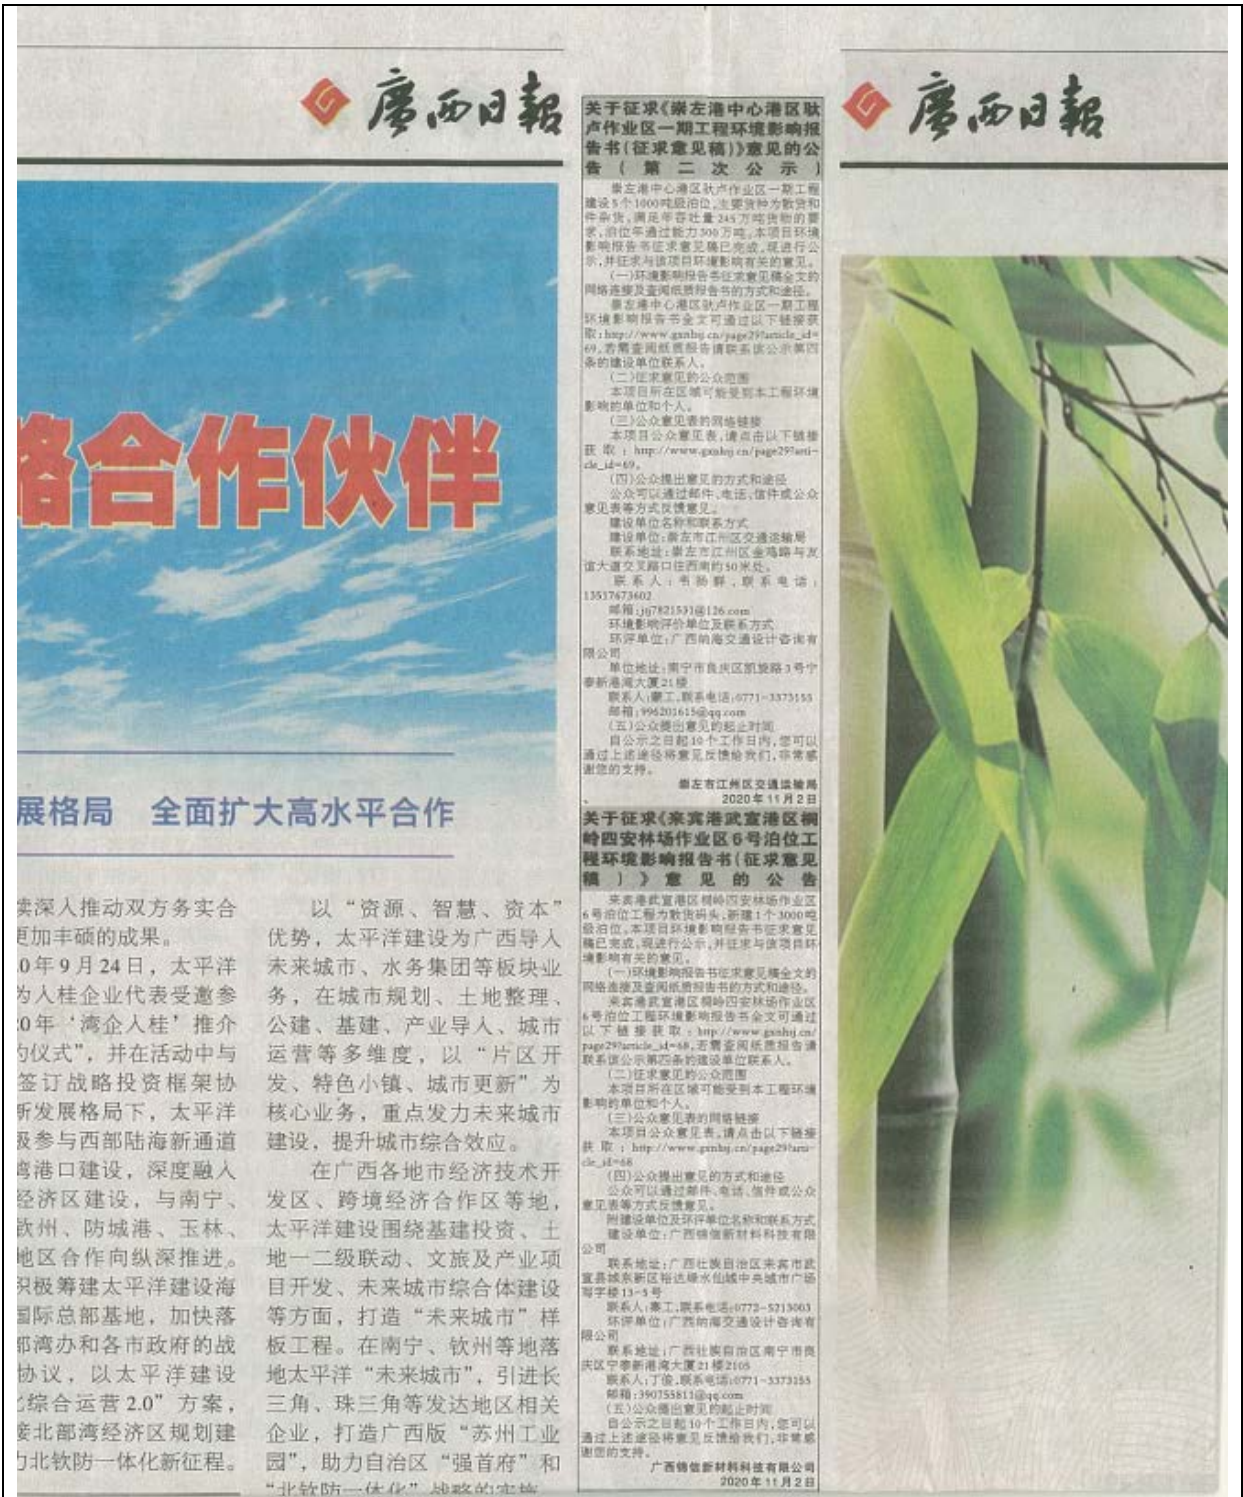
廣西日報

略合作伙伴

展格局　全面扩大高水平合作

续深入推动双方务实合更加丰硕的成果。

0年9月24日，太平洋为入桂企业代表受邀参20年'湾企入桂'推介的仪式"，并在活动中与签订战略投资框架协新发展格局下，太平洋极参与西部陆海新通道湾港口建设，深度融入经济区建设，与南宁、钦州、防城港、玉林、地区合作向纵深推进。积极筹建太平洋建设海国际总部基地，加快落部湾办和各市政府的战协议，以太平洋建设综合运营2.0"方案，接北部湾经济区规划建力北钦防一体化新征程。

以"资源、智慧、资本"优势，太平洋建设为广西导入未来城市、水务集团等板块业务，在城市规划、土地整理、公建、基建、产业导入、城市运营等多维度，以"片区开发、特色小镇、城市更新"为核心业务，重点发力未来城市建设，提升城市综合效应。

在广西各地市经济技术开发区、跨境经济合作区等地，太平洋建设围绕基建投资、土地一二级联动、文旅及产业项目开发、未来城市综合体建设等方面，打造"未来城市"样板工程。在南宁、钦州等地落地太平洋"未来城市"，引进长三角、珠三角等发达地区相关企业，打造广西版"苏州工业园"，助力自治区"强首府"和"北钦防一体化"战略的实施

关于征求《崇左港中心港区驮卢作业区一期工程环境影响报告书(征求意见稿)》意见的公告（第二次公示）

崇左港中心港区驮卢作业区一期工程建设5个1000吨级泊位，主要货种为散货和件杂货，满足年吞吐量245万吨货物的要求，泊位年通过能力300万吨。本项目环境影响报告书征求意见稿已完成，现进行公示，并征求与该项目环境影响有关的意见。

(一)环境影响报告书征求意见稿全文的网络连接及查阅纸质报告书的方式和途径。

崇左港中心港区驮卢作业区一期工程环境影响报告书全文可通过以下链接获取：http://www.gxnbhj.cn/page29?article_id=69，若需查阅纸质报告请联系该公示第四条的建设单位联系人。

(二)征求意见的公众范围

本项目所在区域可能受到本工程环境影响的单位和个人。

(三)公众意见表的网络链接

本项目公众意见表，请点击以下链接获取：http://www.gxnbhj.cn/page29?article_id=69。

(四)公众提出意见的方式和途径

公众可以通过邮件、电话、信件或公众意见表等方式反馈意见。

建设单位名称和联系方式

建设单位：崇左市江州区交通运输局

联系地址：崇左市江州区金鸡路与友谊大道交叉路口往西南约50米处。

联系人：韦胁群，联系电话：13517673602

邮箱：jzj7821531@126.com

环境影响评价单位及联系方式

环评单位：广西纳海交通设计咨询有限公司

单位地址：南宁市良庆区凯旋路3号宁泰新港湾大厦21楼

联系人：蒙工，联系电话：0771-3373155

邮箱：996201615@qq.com

(五)公众提出意见的起止时间

自公示之日起10个工作日内，您可以通过上述途径将意见反馈给我们，非常感谢您的支持。

崇左市江州区交通运输局
2020年11月2日

关于征求《来宾港武宣港区桐岭四安林场作业区6号泊位工程环境影响报告书(征求意见稿)》意见的公告

来宾港武宣港区桐岭四安林场作业区6号泊位工程为散货码头，新建1个3000吨级泊位，本项目环境影响报告书征求意见稿已完成，现进行公示，并征求与该项目环境影响有关的意见。

(一)环境影响报告书征求意见稿全文的网络连接及查阅纸质报告书的方式和途径。

来宾港武宣港区桐岭四安林场作业区6号泊位工程环境影响报告书全文可通过以下链接获取：http://www.gxnbhj.cn/page29?article_id=68，若需查阅纸质报告请联系该公示第四条的建设单位联系人。

(二)征求意见的公众范围

本项目所在区域可能受到本工程环境影响的单位和个人。

(三)公众意见表的网络链接

本项目公众意见表，请点击以下链接获取：http://www.gxnbhj.cn/page29?article_id=68

(四)公众提出意见的方式和途径

公众可以通过邮件、电话、信件或公众意见表等方式反馈意见。

附建设单位及环评单位名称和联系方式

建设单位：广西锦信新材料科技有限公司

联系地址：广西壮族自治区来宾市武宣县城东新区裕达绿水仙城中央城市广场写字楼13-5号

联系人：秦工，联系电话：0772-5213003

环评单位：广西纳海交通设计咨询有限公司

联系地址：广西壮族自治区南宁市良庆区宁泰新港湾大厦21楼2105

联系人：丁俊，联系电话：0771-3373155

邮箱：390755811@qq.com

(五)公众提出意见的起止时间

自公示之日起10个工作日内，您可以通过上述途径将意见反馈给我们，非常感谢您的支持。

广西锦信新材料科技有限公司
2020年11月2日

廣西日報